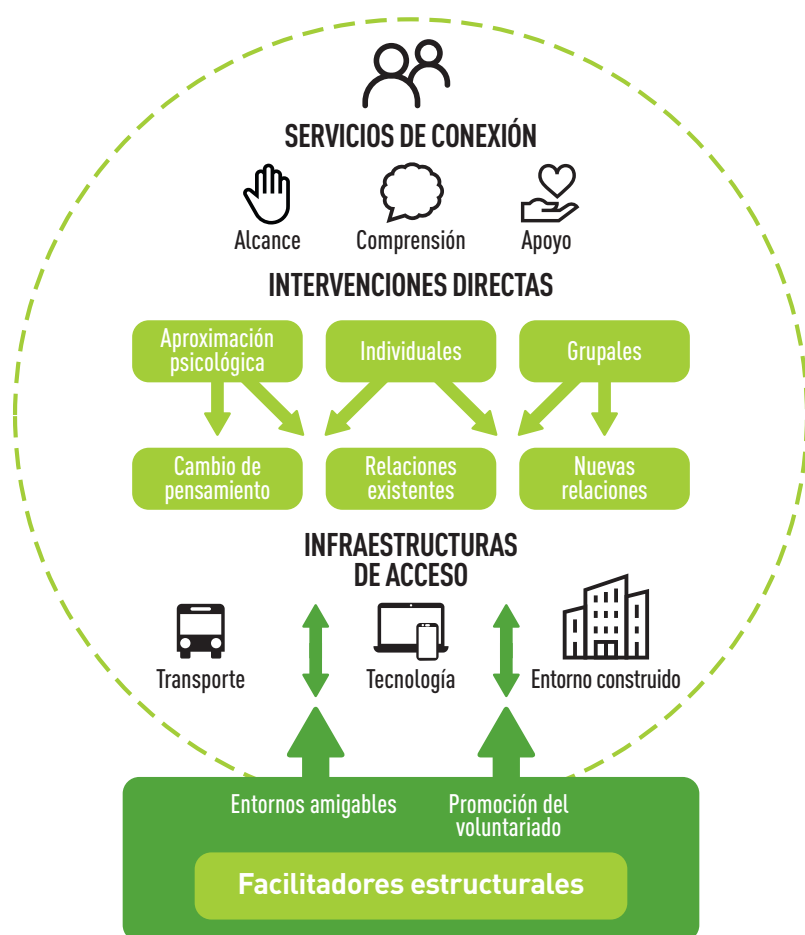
SERVICIOS DE CONEXIÓN

Alcance

Comprensión

Apoyo

INTERVENCIONES DIRECTAS

Aproximación psicológica

Individuales

Grupales

Cambio de pensamiento

Relaciones existentes

Nuevas relaciones

INFRAESTRUCTURAS DE ACCESO

Transporte

Tecnología

Entorno construido

Entornos amigables

Promoción del voluntariado

Facilitadores estructurales